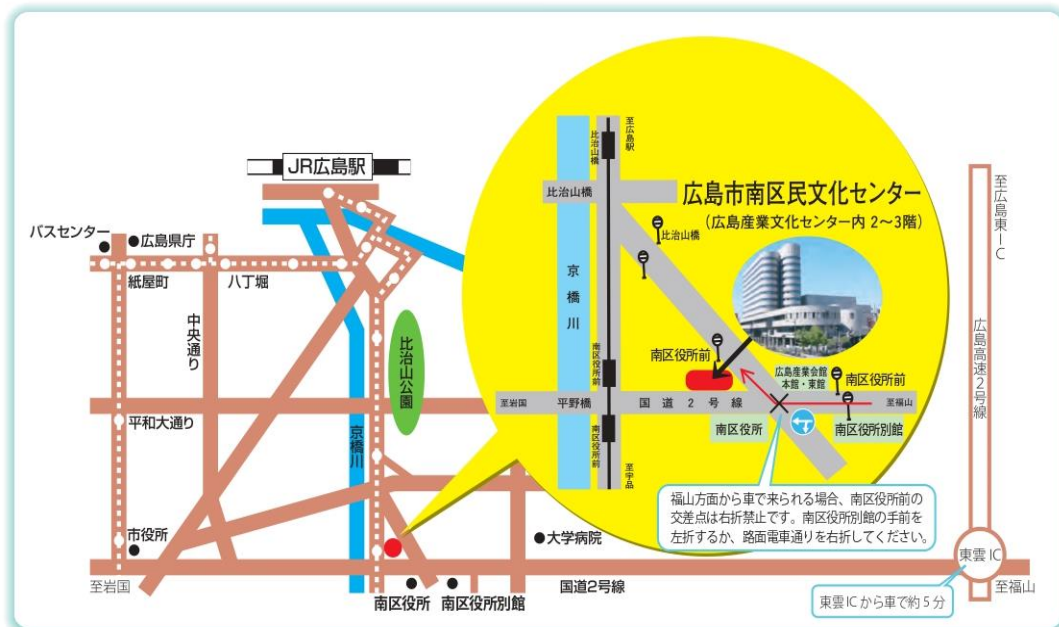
JR広島駅

バスセンター
広島県庁
紙屋町
八丁堀
中央通り
比治山公園
京橋川
平和大通り
市役所
至岩国
大学病院
国道2号線
南区役所
南区役所別館
至広島東IC
広島高速2号線
東雲IC
至福山
東雲ICから車で約5分

広島市南区民文化センター
（広島産業文化センター内 2〜3階）
至広島駅
比治山線
比治山橋
比治山橋
京橋川
南区役所前
南区役所前
広島産業会館 本館・東館
南区役所前
至岩国
平野橋
国道2号線
至福山
南区役所
南区役所別館
南区役所前
至宇品

福山方面から車で来られる場合、南区役所前の交差点は右折禁止です。南区役所別館の手前を左折するか、路面電車通りを右折してください。